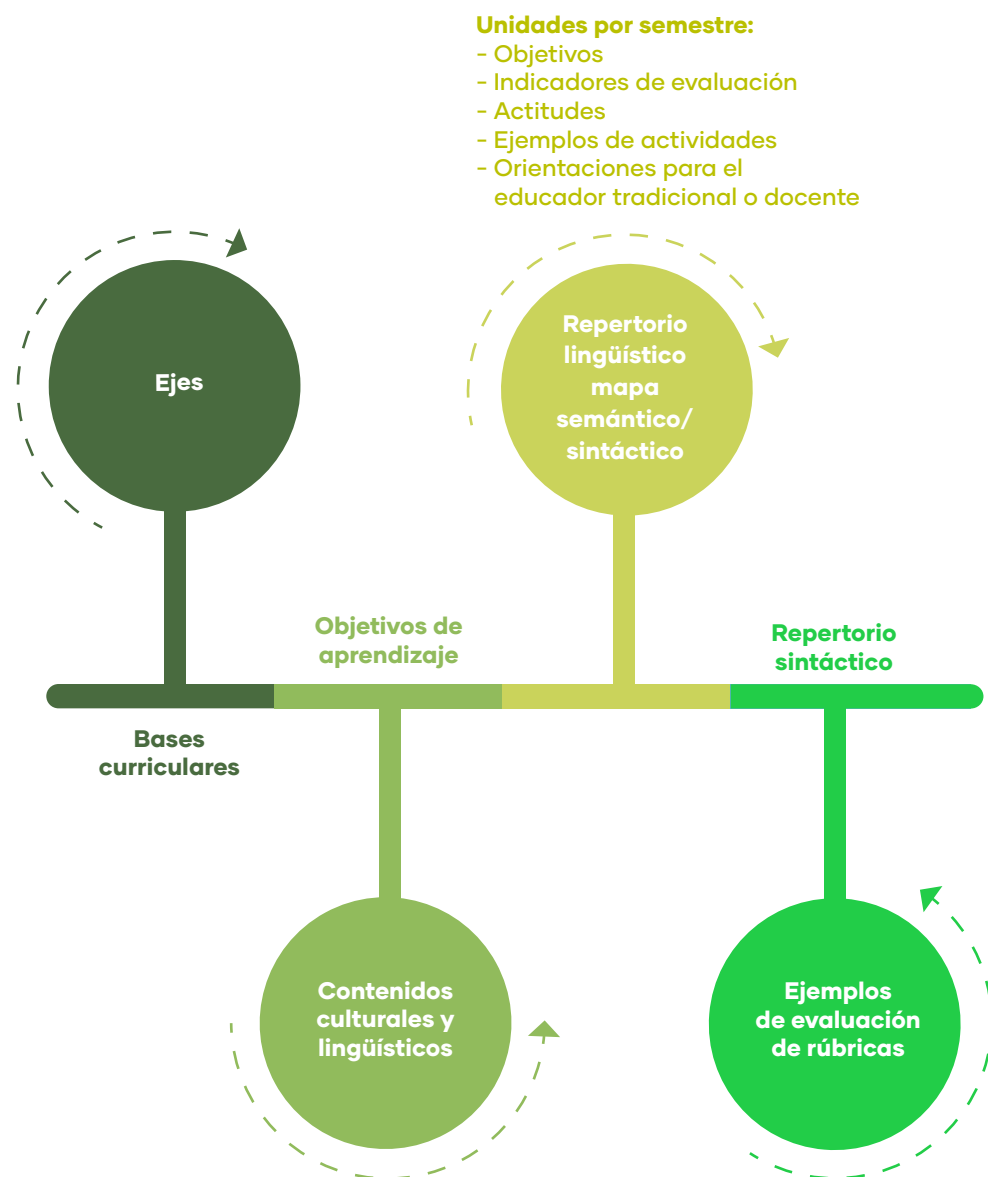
Unidades por semestre:
- Objetivos
- Indicadores de evaluación
- Actitudes
- Ejemplos de actividades
- Orientaciones para el educador tradicional o docente

Ejes

Repertorio lingüístico mapa semántico/ sintáctico

Objetivos de aprendizaje

Repertorio sintáctico

Bases curriculares

Contenidos culturales y lingüísticos

Ejemplos de evaluación de rúbricas